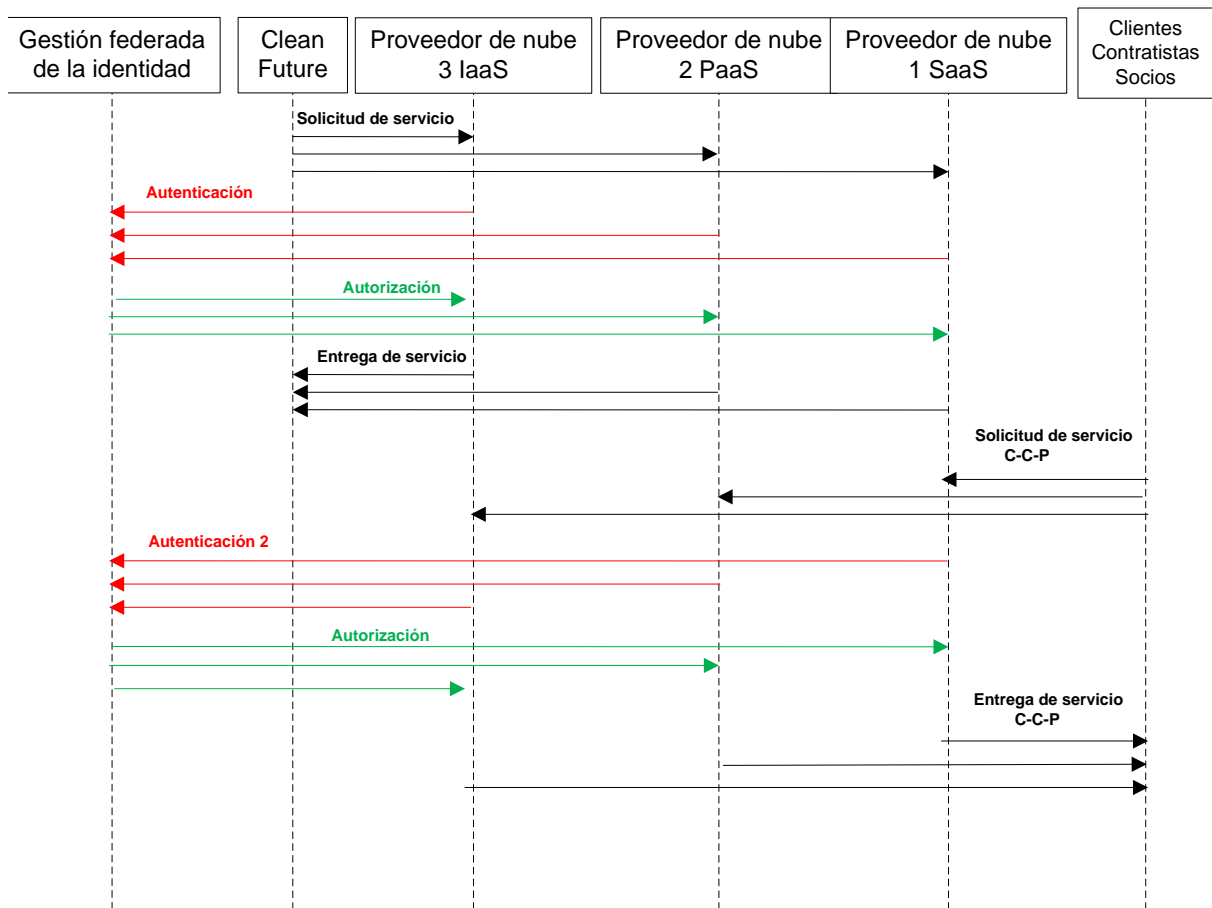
Gestión federada de la identidad

Clean Future

Proveedor de nube 3 IaaS

Proveedor de nube 2 PaaS

Proveedor de nube 1 SaaS

Clientes Contratistas Socios

Solicitud de servicio

Autenticación

Autorización

Entrega de servicio

Solicitud de servicio C-C-P

Autenticación 2

Autorización

Entrega de servicio C-C-P